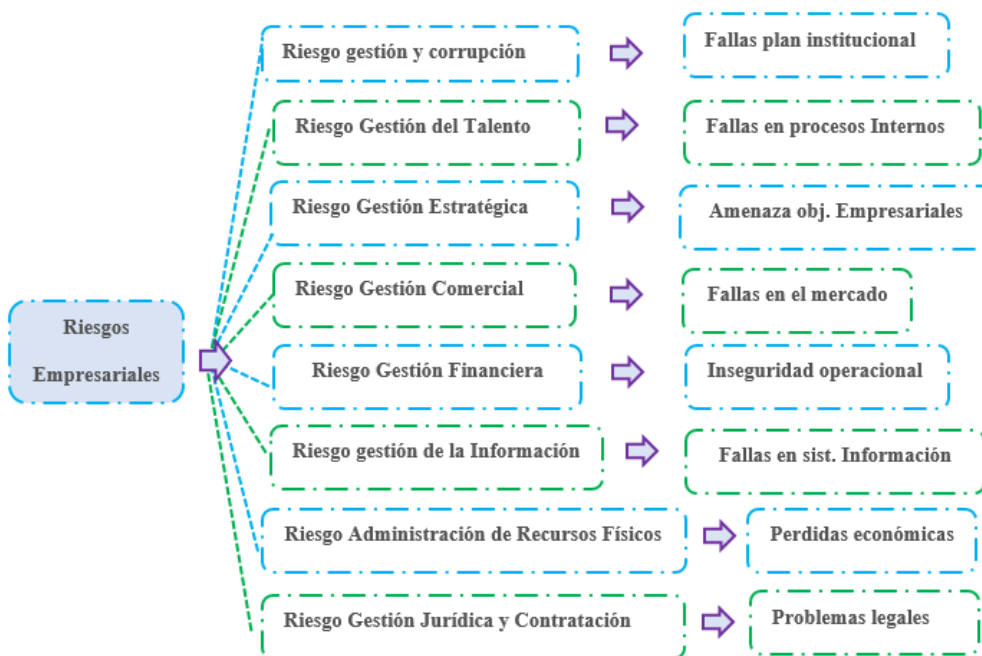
Riesgos Empresariales

Riesgo gestión y corrupción

Fallas plan institucional

Riesgo Gestión del Talento

Fallas en procesos Internos

Riesgo Gestión Estratégica

Amenaza obj. Empresariales

Riesgo Gestión Comercial

Fallas en el mercado

Riesgo Gestión Financiera

Inseguridad operacional

Riesgo gestión de la Información

Fallas en sist. Información

Riesgo Administración de Recursos Físicos

Perdidas económicas

Riesgo Gestión Jurídica y Contratación

Problemas legales